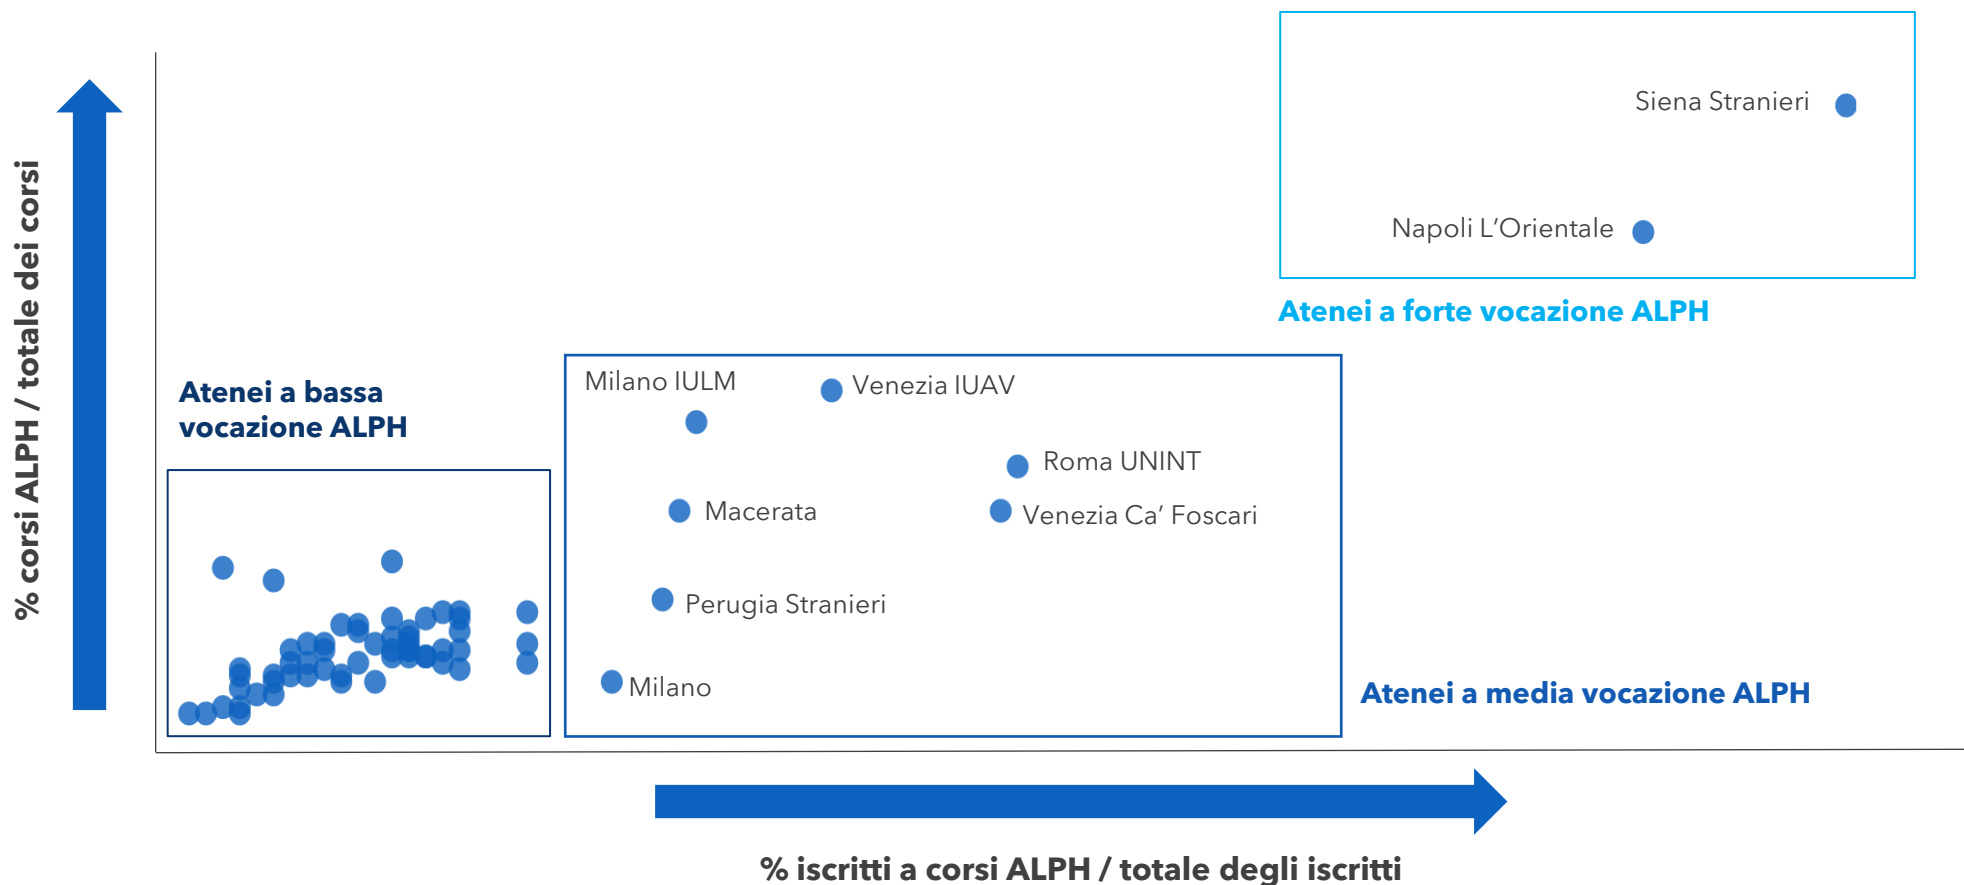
% corsi ALPH / totale dei corsi

Siena Stranieri

Napoli L'Orientale

Atenei a forte vocazione ALPH

Atenei a bassa vocazione ALPH

Milano IULM

Venezia IUAV

Roma UNINT

Macerata

Venezia Ca' Foscari

Perugia Stranieri

Milano

Atenei a media vocazione ALPH

% iscritti a corsi ALPH / totale degli iscritti